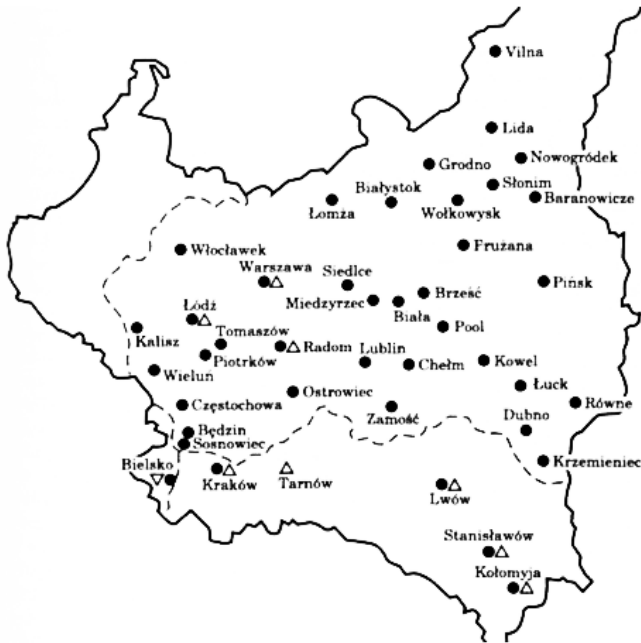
Vilna
Lida
Grodno
Nowogródek
Białystok
Słonim
Łomża
Wołkowysk
Baranowicze
Włocławek
Frużana
Warszawa
Siedlce
Pińsk
Łódź
Miedzyrzec
Brześć
Biała
Pool
Kalisz
Tomaszów
Radom
Lublin
Piotrków
Chełm
Kowel
Wieluń
Łuck
Ostrowiec
Częstochowa
Równe
Zamość
Dubno
Będzin
Sosnowiec
Bielsko
Krzemieniec
Kraków
Tarnów
Lwów
Stanisławów
Kołomyja